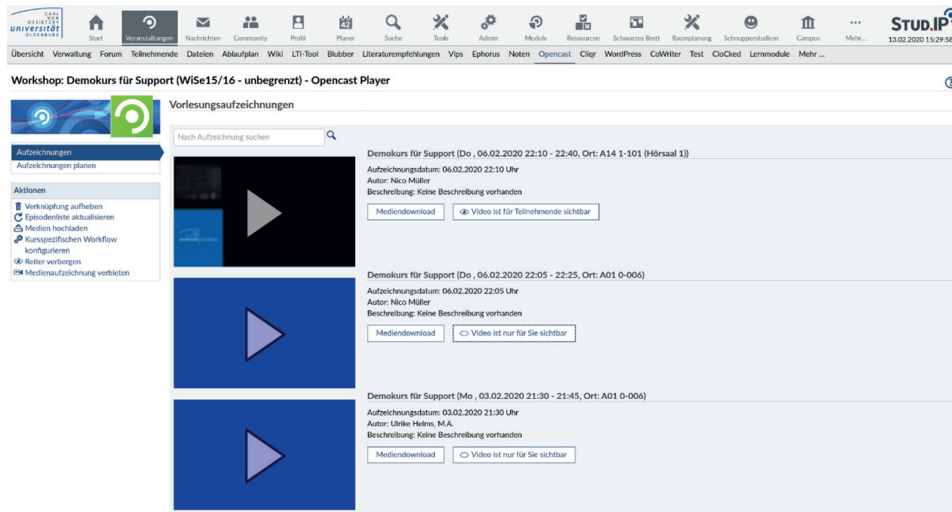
CARL VON OSSIETZKY universität OLDENBURG

Start Veranstaltungen Nachrichten Community Profil Planer Suche Tools Admin Module Ressourcen Schwarzes Brett Raumplanung Schnupperstudium Campus Mehr...

STUD.IP
13.02.2020 15:29:58

Übersicht Verwaltung Forum Teilnehmende Dateien Ablaufplan Wiki LTI-Tool Blubber Literaturempfehlungen Vips Ephorus Noten Opencast Cliqr WordPress CoWriter Test CloCked Lernmodule Mehr ...

Workshop: Demokurs für Support (WiSe15/16 - unbegrenzt) - Opencast Player

Vorlesungsaufzeichnungen

Aufzeichnungen
Aufzeichnungen planen

Aktionen
Verknüpfung aufheben
Episodenliste aktualisieren
Medien hochladen
Kursspezifischen Workflow konfigurieren
Reiter verbergen
Medienaufzeichnung verbieten

Nach Aufzeichnung suchen

Demokurs für Support (Do , 06.02.2020 22:10 - 22:40, Ort: A14 1-101 (Hörsaal 1))
Aufzeichnungsdatum: 06.02.2020 22:10 Uhr
Autor: Nico Müller
Beschreibung: Keine Beschreibung vorhanden
Mediendownload
Video ist für Teilnehmende sichtbar

Demokurs für Support (Do , 06.02.2020 22:05 - 22:25, Ort: A01 0-006)
Aufzeichnungsdatum: 06.02.2020 22:05 Uhr
Autor: Nico Müller
Beschreibung: Keine Beschreibung vorhanden
Mediendownload
Video ist nur für Sie sichtbar

Demokurs für Support (Mo , 03.02.2020 21:30 - 21:45, Ort: A01 0-006)
Aufzeichnungsdatum: 03.02.2020 21:30 Uhr
Autor: Ulrike Helms, M.A.
Beschreibung: Keine Beschreibung vorhanden
Mediendownload
Video ist nur für Sie sichtbar